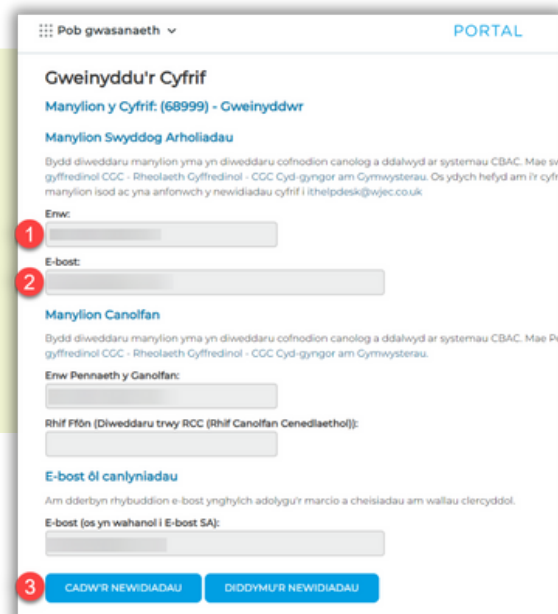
Pob gwasanaeth

PORTAL

Gweinyddu'r Cyfrif

Manylion y Cyfrif: (68999) - Gweinyddwr

Manylion Swyddog Arholiadau

Bydd diweddaru manylion yma yn diweddaru cofnodion canolog a ddalwyd ar systemau CBAC. Mae sw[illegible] gyffredinol CGC - Rheolaeth Gyffredinol - CGC Cyd-gyngor am Gymwysterau. Os ydych hefyd am i'r cyfr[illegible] manylion isod ac yna anfonwch y newidiadau cyfrif i ithelpdesk@wjec.co.uk

Enw:

1

E-bost:

2

Manylion Canolfan

Bydd diweddaru manylion yma yn diweddaru cofnodion canolog a ddalwyd ar systemau CBAC. Mae P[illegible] gyffredinol CGC - Rheolaeth Gyffredinol - CGC Cyd-gyngor am Gymwysterau.

Enw Pennaeth y Ganolfan:

Rhif Ffôn (Diweddaru trwy RCC (Rhif Canolfan Cenedlaethol)):

E-bost ôl canlyniadau

Am dderbyn rhybuddion e-bost ynghylch adolygu'r marcio a cheisiadau am wallau clercyddol.

E-bost (os yn wahanol i E-bost SA):

3

CADW'R NEWIDIADAU

DIDDYMU'R NEWIDIADAU